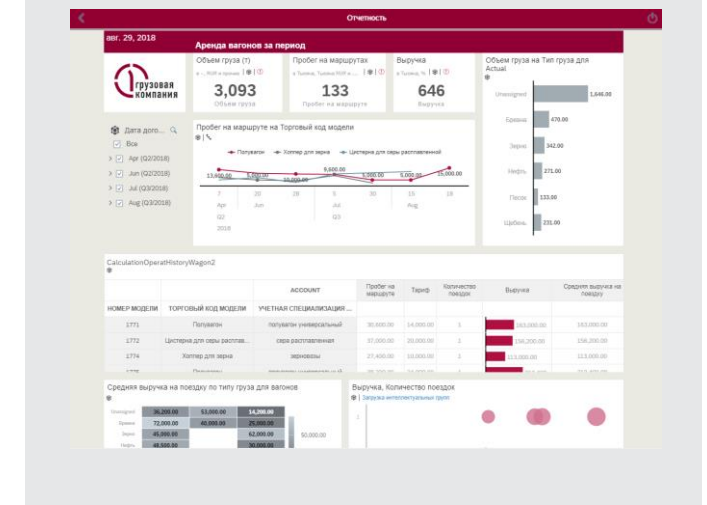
Отчетность

авг. 29, 2018

Аренда вагонов за период

Грузовая компания

Объем груза (Т)
в ... RUR в прочее | ✱ |

3,093
Объем груза

Пробег на маршрутах
в Тысяча RUR в ... | ✱ |

200,000
Пробег на маршруте

Выручка
в Тысяча, % | ✱ |

646
Выручка

Объем груза на Тип груза для Actual

Unassigned 1,646.00
Кровля 470.00
Зерно 342.00
Нефть 271.00
Песок 133.00
Щебень 231.00

Дата дого... 
Все
Apr (Q2/2018)
Jun (Q2/2018)
Jul (Q3/2018)
Aug (Q3/2018)

Пробег на маршруте на Торговый код модели

Полувагон — Хоппер для зерна — Цистерна для серы расплавленной

13,600.00 5,000.00 10,000.00 9,600.00 5,000.00 5,000.00 15,000.00

7 20 28 5 30 5 18
Apr Jun Jul Aug
Q2 Q3
2018

CalculationOperatHistoryWagon2

| НОМЕР МОДЕЛИ | ТОРГОВЫЙ КОД МОДЕЛИ | ACCOUNT УЧЕТНАЯ СПЕЦИАЛИЗАЦИЯ ... | Пробег на маршруте | Тариф | Количество поездок | Выручка | Средняя выручка на поездку |
|---|---|---|---|---|---|---|---|
| 1771 | Полувагон | полувагон универсальный | 30,000.00 | 14,000.00 | 1 | 163,000.00 | 163,000.00 |
| 1772 | Цистерна для серы распла... | сера расплавленная | 37,000.00 | 33,000.00 | 1 | 156,200.00 | 156,200.00 |
| 1774 | Хоппер для зерна | зерновозы | 27,400.00 | 10,000.00 | 1 | 113,000.00 | 113,000.00 |

Средняя выручка на поездку по типу груза для вагонов

Unassigned 36,200.00 53,000.00 14,200.00
Кровля 72,000.00 40,000.00 25,000.00
Зерно 45,000.00 62,000.00
Нефть 48,500.00 30,000.00
50,000.00

Выручка, Количество поездок
Загрузка интеллектуальных групп